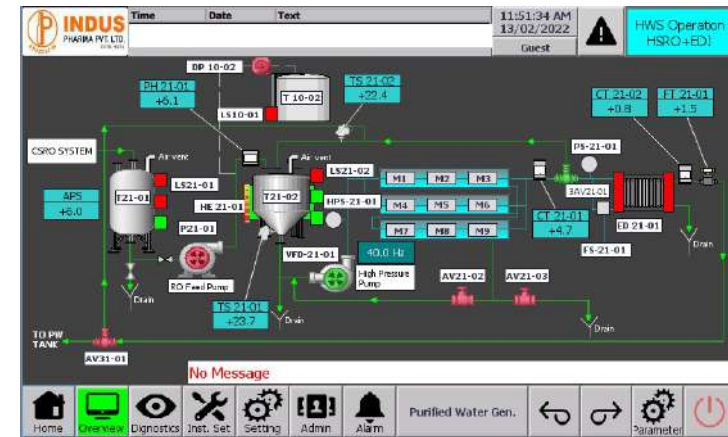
INDUS PHARMA PVT. LTD.

| Time | Date | Text |
|---|---|---|

11:51:34 AM 13/02/2022 Guest

HWS Operation HSRO+EDI

DP 10-02

PH 21-01 +6.1

T 10-02

LS10-01

TS 21-02 +22.4

CT 21-02 +0.8

FT 21-01 +1.5

CSRO SYSTEM

Air vent

Air vent

LSZ1-02

PS-21-01

APS +6.0

TZ1-01

LSZ1-01

HE 21-01

T21-02

HPS-21-01

M1 M2 M3

M4 M5 M6

M7 M8 M9

3AV21-01

CT 21-01 +4.7

ED 21-01

FS-21-01

Drain

PZ1-01

RO Feed Pump

VFD-21-01

40.0 Hz

High Pressure Pump

AV21-02

AV21-03

Drain

TS 21-01 +23.7

Drain

Drain

TO PW TANK

AV31-01

No Message

Home Overview Dignostics Inst. Set Setting Admin Alarm Purified Water Gen. Parameter